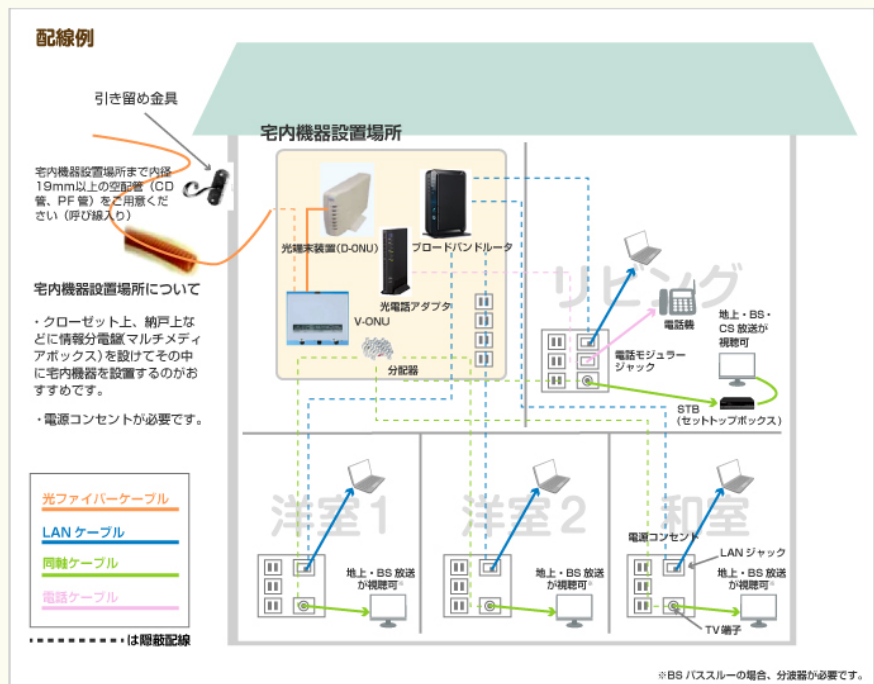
配線例

引き留め金具

宅内機器設置場所

宅内機器設置場所まで内径19mm以上の空配管（CD管、PF管）をご用意ください（呼び線入り）

光端末装置(D-ONU)

ブロードバンドルータ

光電話アダプタ

V-ONU

分配器

宅内機器設置場所について

・クローゼット上、納戸上などに情報分電盤(マルチメディアボックス)を設けてその中に宅内機器を設置するのがおすすめです。

・電源コンセントが必要です。

リビング

電話機

地上・BS・CS 放送が視聴可

電話モジュラージャック

STB
(セットトップボックス)

光ファイバーケーブル

LAN ケーブル

同軸ケーブル

電話ケーブル

は隠蔽配線

洋室1

地上・BS 放送が視聴可※

洋室2

地上・BS 放送が視聴可※

和室

電源コンセント

LAN ジャック

地上・BS 放送が視聴可※

TV 端子

※BS パススルーの場合、分波器が必要です。